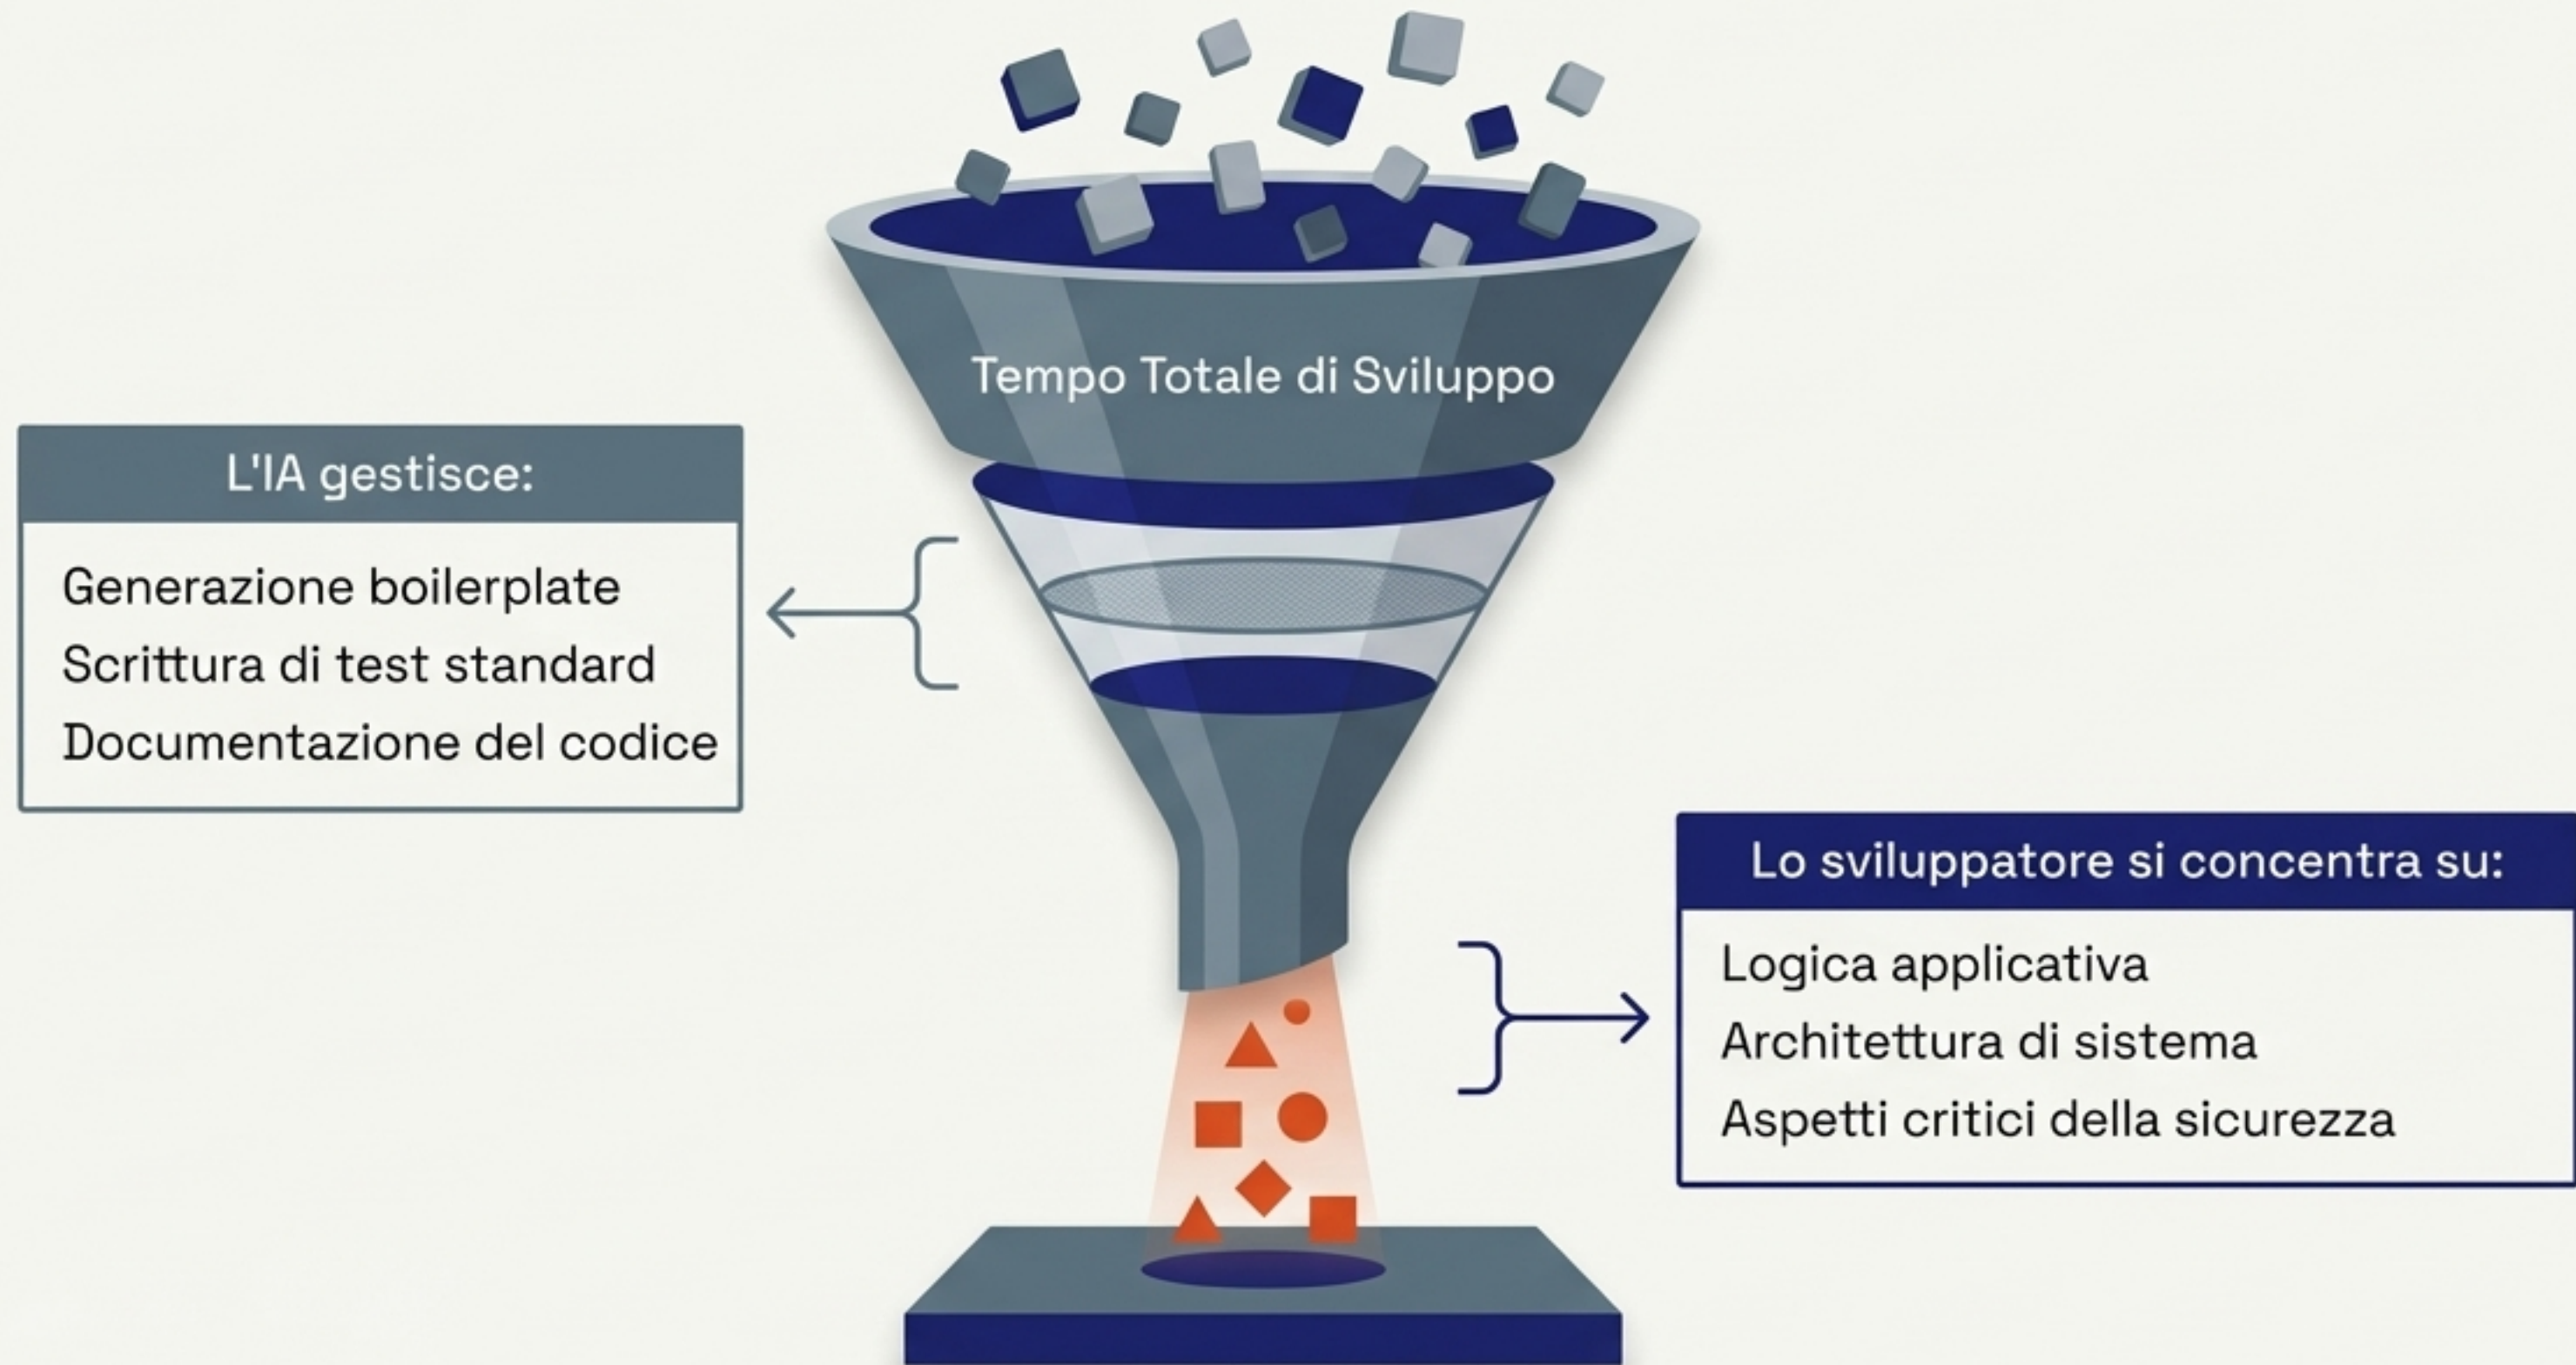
Tempo Totale di Sviluppo

L'IA gestisce:

Generazione boilerplate
Scrittura di test standard
Documentazione del codice

Lo sviluppatore si concentra su:

Logica applicativa
Architettura di sistema
Aspetti critici della sicurezza